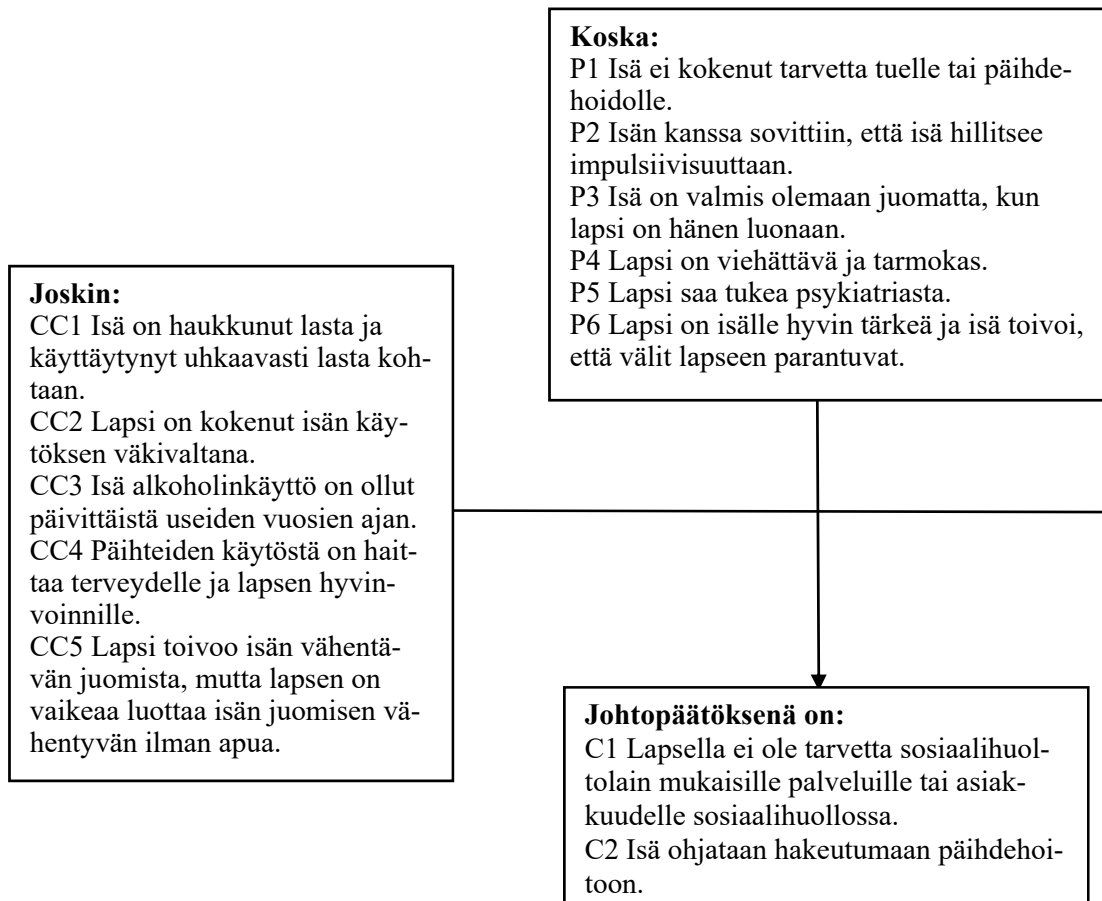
**Koska:**
P1 Isä ei kokenut tarvetta tuelle tai päihdehoidolle.
P2 Isän kanssa sovittiin, että isä hillitsee impulsiivisuuttaan.
P3 Isä on valmis olemaan juomatta, kun lapsi on hänen luonaan.
P4 Lapsi on viehättävä ja tarmokas.
P5 Lapsi saa tukea psykiatriasta.
P6 Lapsi on isälle hyvin tärkeä ja isä toivoi, että välit lapseen parantuvat.

**Joskin:**
CC1 Isä on haukkunut lasta ja käyttäytynyt uhkaavasti lasta kohtaan.
CC2 Lapsi on kokenut isän käytöksen väkivaltana.
CC3 Isä alkoholinkäyttö on ollut päivittäistä useiden vuosien ajan.
CC4 Päihteiden käytöstä on haittaa terveydelle ja lapsen hyvinvoinnille.
CC5 Lapsi toivoo isän vähentävän juomista, mutta lapsen on vaikeaa luottaa isän juomisen vähentyvän ilman apua.

**Johtopäätöksenä on:**
C1 Lapsella ei ole tarvetta sosiaalihuoltolain mukaisille palveluille tai asiakkuudelle sosiaalihuollossa.
C2 Isä ohjataan hakeutumaan päihdehoitoon.